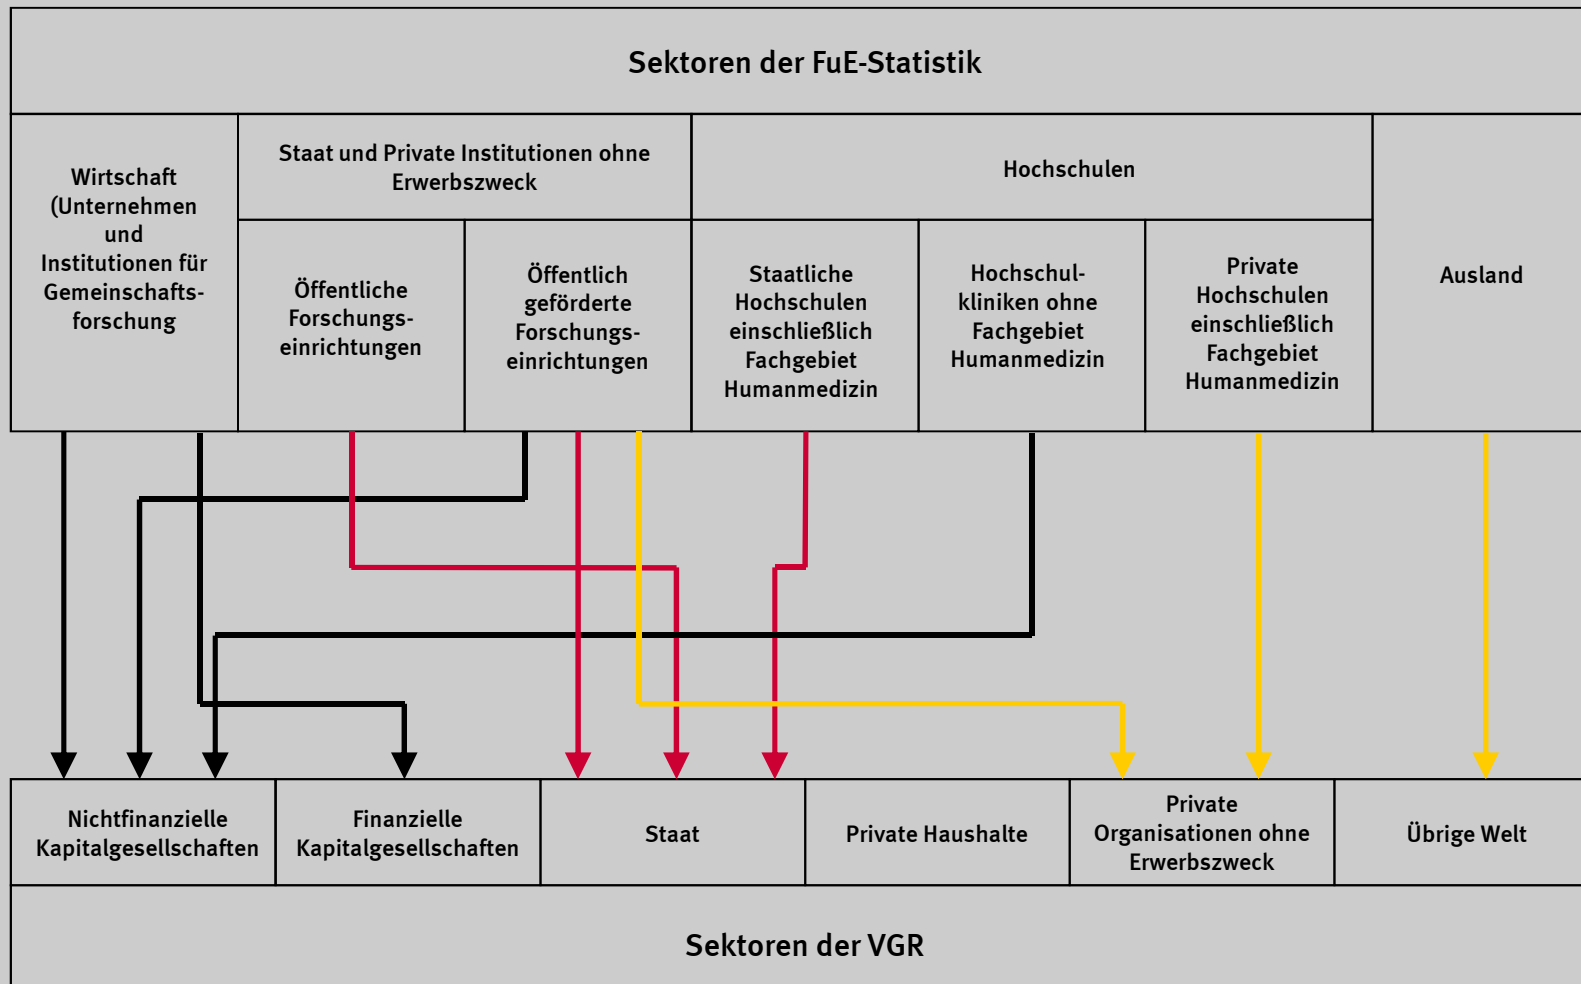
Sektoren der FuE-Statistik

Wirtschaft (Unternehmen und Institutionen für Gemeinschaftsforschung

Staat und Private Institutionen ohne Erwerbszweck

Öffentliche Forschungseinrichtungen

Öffentlich geförderte Forschungseinrichtungen

Hochschulen

Staatliche Hochschulen einschließlich Fachgebiet Humanmedizin

Hochschulkliniken ohne Fachgebiet Humanmedizin

Private Hochschulen einschließlich Fachgebiet Humanmedizin

Ausland

Nichtfinanzielle Kapitalgesellschaften

Finanzielle Kapitalgesellschaften

Staat

Private Haushalte

Private Organisationen ohne Erwerbszweck

Übrige Welt

Sektoren der VGR